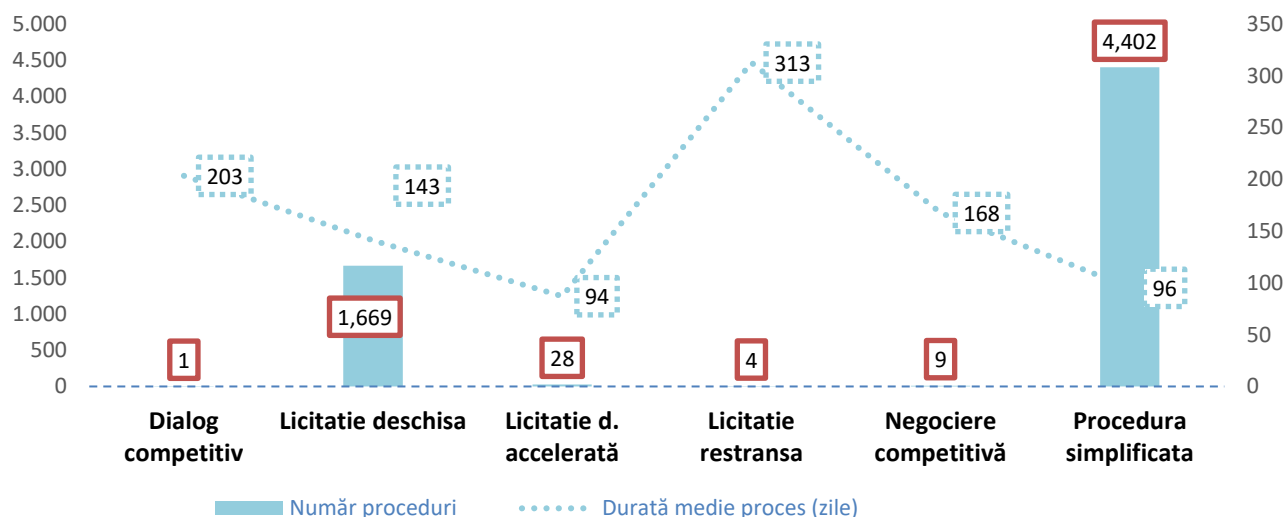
5.000
4.500
4.000
3.500
3.000
2.500
2.000
1.500
1.000
500
0

350
300
250
200
150
100
50
0

203
143
94
313
168
96

1
1,669
28
4
9
4,402

Dialog competitiv
Licitatie deschisa
Licitatie d. accelerată
Licitatie restransa
Negociere competitivă
Procedura simplificata

Număr proceduri
Durată medie proces (zile)